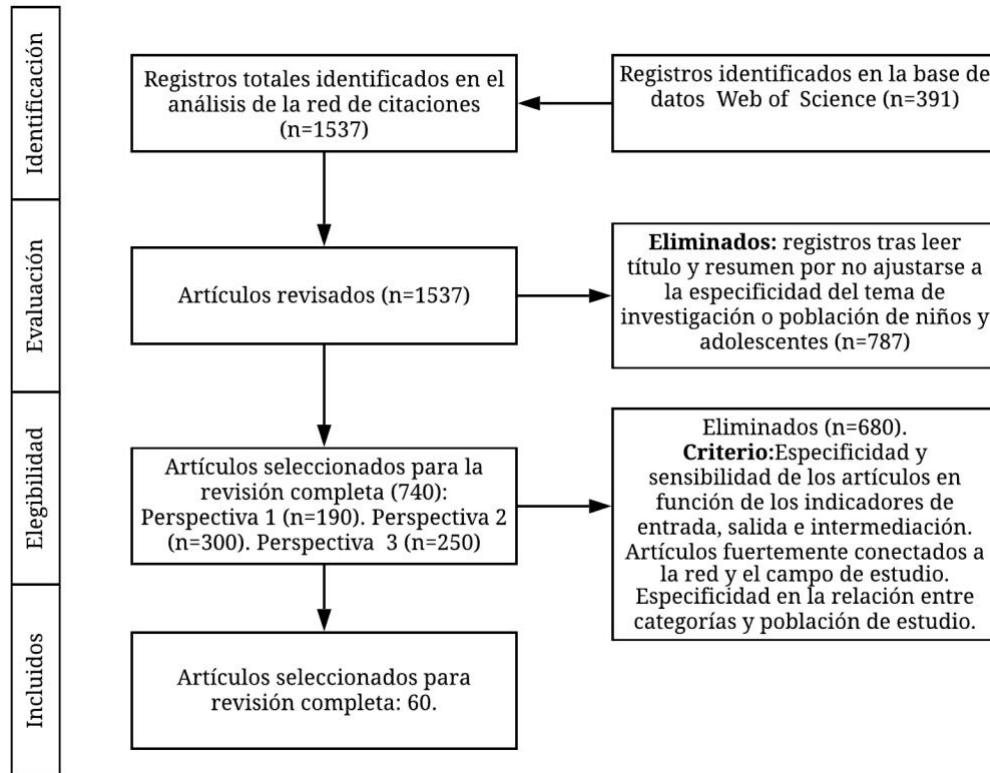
Identificación

Registros totales identificados en el análisis de la red de citaciones (n=1537)

Registros identificados en la base de datos Web of Science (n=391)

Evaluación

Artículos revisados (n=1537)

**Eliminados:** registros tras leer título y resumen por no ajustarse a la especificidad del tema de investigación o población de niños y adolescentes (n=787)

Elegibilidad

Artículos seleccionados para la revisión completa (740): Perspectiva 1 (n=190). Perspectiva 2 (n=300). Perspectiva 3 (n=250)

Eliminados (n=680). **Criterio:**Especificidad y sensibilidad de los artículos en función de los indicadores de entrada, salida e intermediación. Artículos fuertemente conectados a la red y el campo de estudio. Especificidad en la relación entre categorías y población de estudio.

Incluidos

Artículos seleccionados para revisión completa: 60.